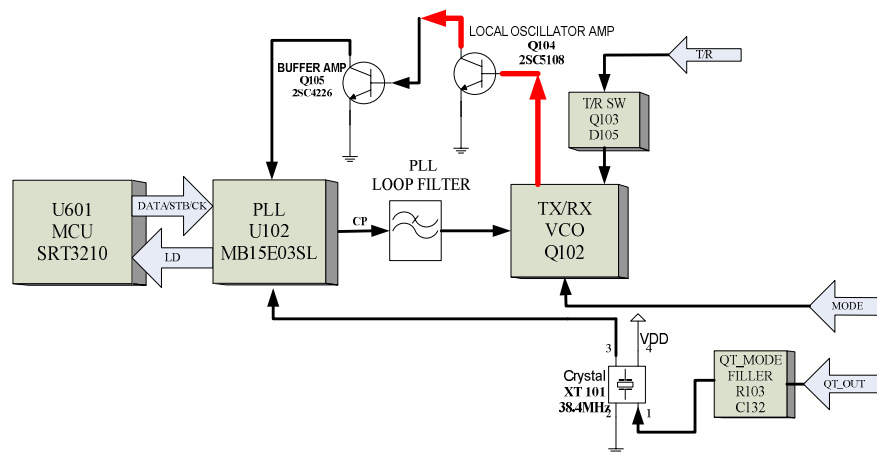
LOCAL OSCILLATOR AMP
Q104
2SC5108

BUFFER AMP
Q105
2SC4226

T/R

T/R SW
Q103
D105

PLL
LOOP FILTER

U601
MCU
SRT3210

DATA/STB/CK

LD

PLL
U102
MB15E03SL

CP

TX/RX
VCO
Q102

MODE

VDD
4
3

Crystal
XT 101
38.4MHz

2
1

QT_MODE
FILLER
R103
C132

QT_OUT